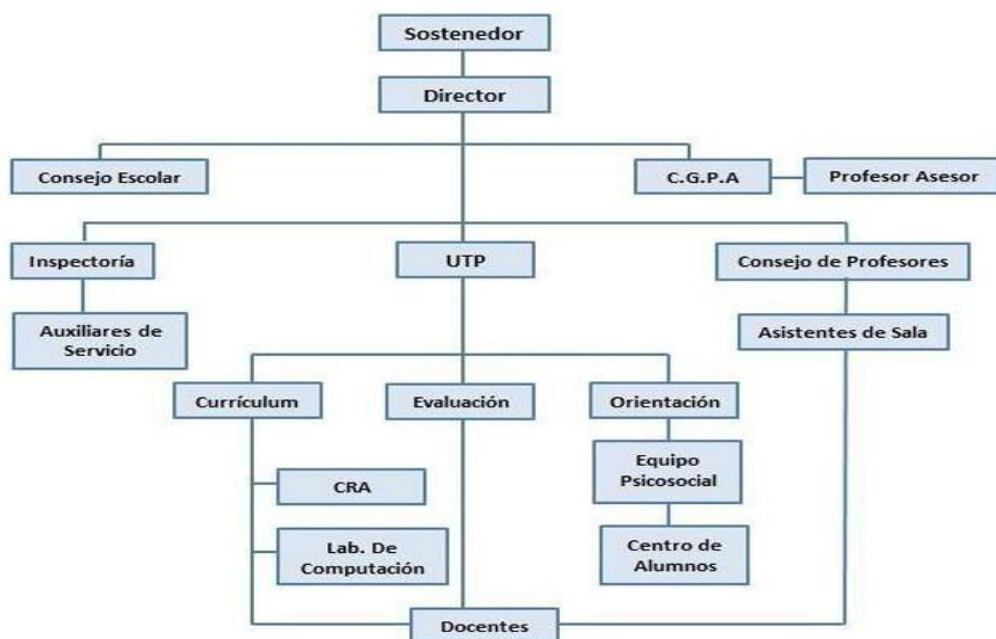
Sostenedor

Director

Consejo Escolar

C.G.P.A

Profesor Asesor

Inspectoría

UTP

Consejo de Profesores

Auxiliares de Servicio

Asistentes de Sala

Currículum

Evaluación

Orientación

CRA

Equipo Psicosocial

Lab. De Computación

Centro de Alumnos

Docentes